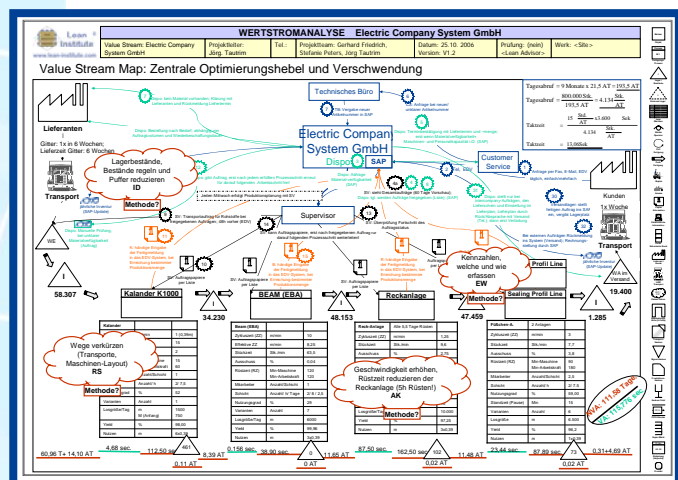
Lean Institute
www.lean-institute.com

WERTSTROMANALYSE Electric Company System GmbH

| Value Stream: Electric Company System GmbH | Projektleiter: Jörg Tautrim | Tel.: | Projektteam: Gerhard Friedrich, Stefanie Peters, Jörg Tautrim | Datum: 25.10. 2006 Version: V1.2 | Prüfung: (name) <Lean Advisor> | Werk: <Site> |
|---|---|---|---|---|---|---|

Value Stream Map: Zentrale Optimierungshebel und Verschwendung

Technisches Büro

Tagesbedarf = 9 Monate x 21,5 AT = 193,5 AT

Tagesbedarf = $\frac{800.000 \text{ Stk.}}{193,5 \text{ AT}} = 4.134 \frac{\text{Stk.}}{\text{AT}}$

Taktzeit = $\frac{15 \frac{\text{Std}}{\text{AT}} \cdot 3.600 \frac{\text{Sek.}}{\text{Std}}}{4.134 \frac{\text{Stk.}}{\text{AT}}}$

Taktzeit = 13,06 Sek.

Lieferanten
Gitter: 1x in 6 Wochen; Lieferzeit Gitter: 6 Wochen

Electric Company System GmbH
Dispo
SAP

Customer Service

Kunden
1x Woche

Lagerbestände, Bestände regeln und Puffer reduzieren
ID

Methode?

Transport

Supervisor

WE

58.307

Kalander K1000

34.230

BEAM (EBA)

48.153

Reckanlage

47.459

Kennzahlen, welche und wie erfassen
EW

Methode?

Profil Line

Sealing Profil Line

19.400

1.285

Transport

Wege verkürzen (Transporte, Maschinen-Layout)
RS

Methode?

Geschwindigkeit erhöhen, Rüstzeit reduzieren der Reckanlage (5h Rüsten!)
AK

Methode?

VA: 111,08 Tage
PA: 1.157,76 Sek.

60,96 T+ 14,10 AT
4,68 sec.
112,50 sec.
8,39 AT
0,11 AT
0,156 sec.
38,90 sec.
11,65 AT
0 AT
87,50 sec.
162,50 sec.
11,48 AT
0,02 AT
23,46 sec.
87,89 sec.
0,31 + 4,69 AT
0,02 AT